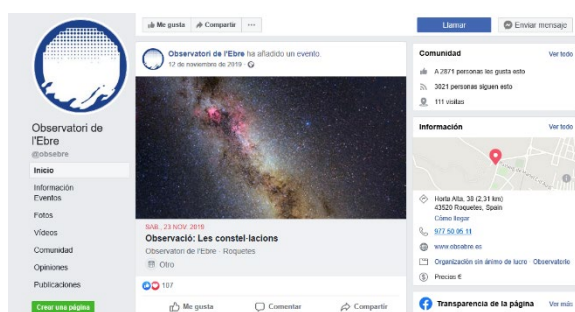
Observatori de l'Ebre
@obsebre

Inicio
Información
Eventos
Fotos
Vídeos
Comunidad
Opiniones
Publicaciones
Crear una página

Me gusta
Compartir
...

Observatori de l'Ebre ha añadido un evento.
12 de noviembre de 2019 ·

SAB., 23 NOV. 2019
Observació: Les constel·lacions
Observatori de l'Ebre · Roquetes
Otro

107

Me gusta
Comentar
Compartir

Llamar
Enviar mensaje

Comunidad
Ver todo
A 2871 personas les gusta esto
3021 personas siguen esto
111 visitas

Información
Ver todo
Horta Alta, 38 (2,31 km)
43520 Roquetes, Spain
Cómo llegar
977 50 05 11
www.obsebre.es
Organización sin ánimo de lucro · Observatorio
Precios €

Transparencia de la página
Ver más